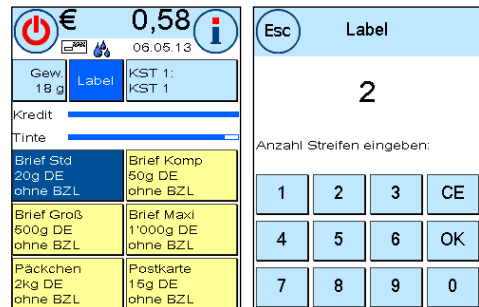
€ 0,58
06.05.13

Gew. 18 g
Label
KST 1: KST 1

Kredit
Tinte

Brief Std 20g DE ohne BZL
Brief Komp 50g DE ohne BZL
Brief Groß 500g DE ohne BZL
Brief Maxi 1'000g DE ohne BZL
Päckchen 2kg DE ohne BZL
Postkarte 15g DE ohne BZL

Esc
Label

2

Anzahl Streifen eingeben:

| 1 | 2 | 3 | CE |
|---|---|---|---|
| 4 | 5 | 6 | OK |
| 7 | 8 | 9 | 0 |